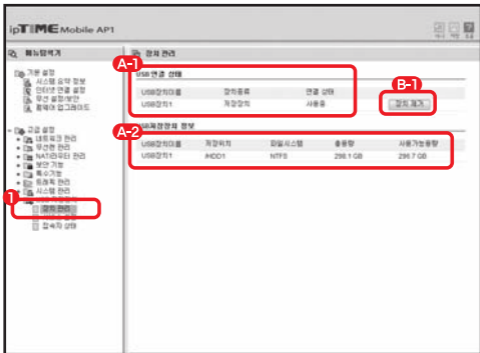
ipTIME Mobile AP1

메뉴탐색기

기본 설정
시스템 요약 정보
인터넷 연결 설정
무선 설정/보안
펌웨어 업그레이드

고급 설정
네트워크 관리
무선랜 관리
NAT/라우터 관리
보안 기능
특수기능
트래픽 관리
시스템 관리
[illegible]
장치 관리
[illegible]
접속자 상태

1

장치 관리

A-1

USB 연결 상태

| USB장치이름 | 장치종류 | 연결 상태 |
|---|---|---|
| USB장치1 | 저장장치 | 사용중 |

B-1

장치 제거

A-2

외장장치 정보

| USB장치이름 | 저장위치 | 파일시스템 | 총용량 | 사용가능용량 |
|---|---|---|---|---|
| USB장치1 | /HDD1 | NTFS | 298.1 GB | 297.7 GB |